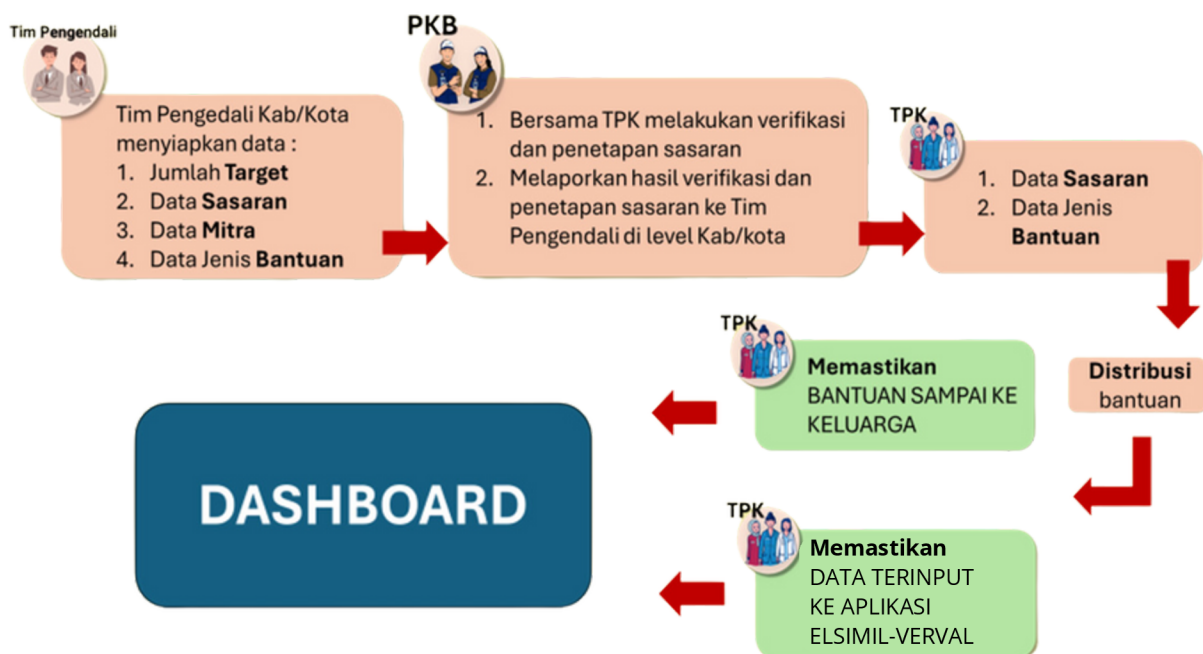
Tim Pengendali

Tim Pengedali Kab/Kota menyiapkan data :
1. Jumlah **Target**
2. Data **Sasaran**
3. Data **Mitra**
4. Data Jenis **Bantuan**

PKB

1. Bersama TPK melakukan verifikasi dan penetapan sasaran
2. Melaporkan hasil verifikasi dan penetapan sasaran ke Tim Pengendali di level Kab/kota

TPK

1. Data **Sasaran**
2. Data Jenis **Bantuan**

**Distribusi** bantuan

TPK

**Memastikan** BANTUAN SAMPAI KE KELUARGA

DASHBOARD

TPK

**Memastikan** DATA TERINPUT KE APLIKASI ELSIMIL-VERVAL